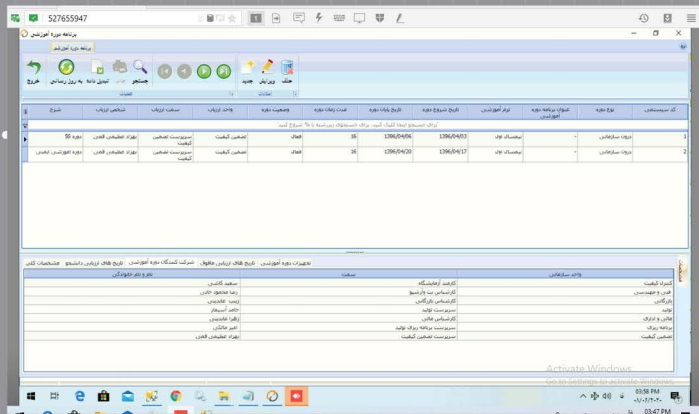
527655947

برنامه دوره آموزشی

برنامه دوره آموزشی

حذف ویرایش جدید جستجو چاپ تبدیل داده به روز رسانی خروج

امکانات

| کد سیستمی | نوع دوره | عنوان برنامه دوره آموزشی | ترم آموزشی | تاریخ شروع دوره | تاریخ پایان دوره | مدت زمان دوره | وضعیت دوره | واحد ارزیاب | سمت ارزیاب | شخص ارزیاب | شرح |
|---|---|---|---|---|---|---|---|---|---|---|---|
| 1 | درون سازمانی | | نیمسال اول | 1396/04/03 | 1396/04/06 | 16 | فعال | تضمین کیفیت | سرپرست تضمین کیفیت | بهزاد عظیمی قلعه | دوره 55 |
| 2 | درون سازمانی | | نیمسال اول | 1396/04/17 | 1396/04/20 | 16 | فعال | تضمین کیفیت | سرپرست تضمین کیفیت | بهزاد عظیمی قلعه | دوره آموزشی ایمنی |

تجهیزات دوره آموزشی تاریخ های ارزیابی مافوق شرکت کنندگان دوره آموزشی تاریخ های ارزیابی دانشجو مشخصات کلی

| واحد سازمانی | سمت | نام و نام خانوادگی |
|---|---|---|
| کنترل کیفیت | کارمند آزمایشگاه | سعید کاشی |
| فنی و مهندسی | کارشناس ست و ارشیو | رضا محمود خانی |
| بازرگانی | کارشناس بازرگانی | زینب عابدینی |
| تولید | سرپرست تولید | حامد اسپهلر |
| مالی و اداری | کارشناس مالی | زهرا عابدینی |
| برنامه ریزی | سرپرست برنامه ریزی تولید | امیر مالکی |
| تضمین کیفیت | سرپرست تضمین کیفیت | بهزاد عظیمی قلعه |

Activate Windows
Go to Settings to activate Windows.

03:58 PM
۱۴۰۰/۰۲/۰۱
03:47 PM